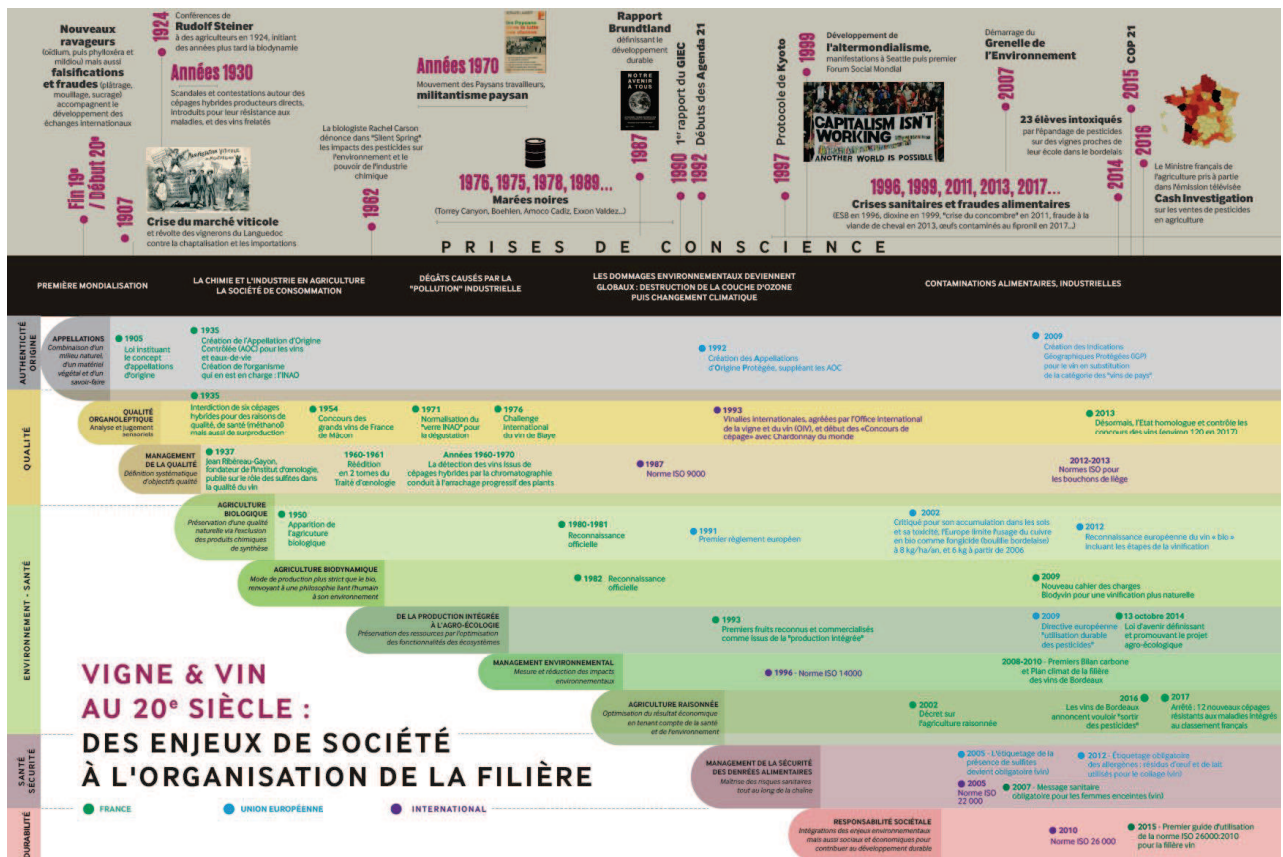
Nouveaux ravageurs (oïdium, puis phylloxéra et mildiou) mais aussi falsifications et fraudes (plâtrage, mouillage, sucrage) accompagnent le développement des échanges internationaux

Fin 19e / Début 20e

1924
Conférences de Rudolf Steiner à des agriculteurs en 1924, initiant des années plus tard la biodynamie

Années 1930
Scandales et contestations autour des cépages hybrides producteurs directs, introduits pour leur résistance aux maladies, et des vins frelatés

1907
Crise du marché viticole et révolte des vignerons du Languedoc contre la chaptalisation et les importations

La biologiste Rachel Carson dénonce dans "Silent Spring" les impacts des pesticides sur l'environnement et le pouvoir de l'industrie chimique

1962

Années 1970
Mouvement des Paysans travailleurs, militantisme paysan

1976, 1975, 1978, 1989...
Marées noires
(Torrey Canyon, Boehlen, Amoco Cadiz, Exxon Valdez...)

1987
Rapport Brundtland définissant le développement durable

NOTRE AVENIR À TOUS

1990
1er rapport du GIEC

1992
Débuts des Agenda 21

1997
Protocole de Kyoto

1999
Développement de l'altermondialisme, manifestations à Seattle puis premier Forum Social Mondial

CAPITALISM ISN'T WORKING
ANOTHER WORLD IS POSSIBLE

2007
Démarrage du Grenelle de l'Environnement

1996, 1999, 2011, 2013, 2017...
Crises sanitaires et fraudes alimentaires
(ESB en 1996, dioxine en 1999, "crise du concombre" en 2011, fraude à la viande de cheval en 2013, œufs contaminés au fipronil en 2017...)

23 élèves intoxiqués par l'épandage de pesticides sur des vignes proches de leur école dans le bordelais

2014

2015
COP 21

2016
Le Ministre français de l'agriculture pris à partie dans l'émission télévisée Cash Investigation sur les ventes de pesticides en agriculture

PRISES DE CONSCIENCE

PREMIÈRE MONDIALISATION
LA CHIMIE ET L'INDUSTRIE EN AGRICULTURE LA SOCIÉTÉ DE CONSOMMATION
DÉGÂTS CAUSÉS PAR LA "POLLUTION" INDUSTRIELLE
LES DOMMAGES ENVIRONNEMENTAUX DEVIENNENT GLOBAUX : DESTRUCTION DE LA COUCHE D'OZONE PUIS CHANGEMENT CLIMATIQUE
CONTAMINATIONS ALIMENTAIRES, INDUSTRIELLES

AUTHENTICITÉ ORIGINE
APPELLATIONS
Combinaison d'un milieu naturel, d'un matériel végétal et d'un savoir-faire
1905 Loi instituant le concept d'appellations d'origine
1935 Création de l'Appellation d'Origine Contrôlée (AOC) pour les vins et eaux-de-vie
Création de l'organisme qui en est en charge : l'INAO
1992 Création des Appellations d'Origine Protégée, supplant les AOC
2009 Création des Indications Géographiques Protégées (IGP) pour le vin en substitution de la catégorie des "vins de pays"

QUALITÉ
QUALITÉ ORGANOLEPTIQUE
Analyse et jugement sensoriels
1935 Interdiction de six cépages hybrides pour des raisons de qualité, de santé (méthanol) mais aussi de surproduction
1954 Concours des grands vins de France de Mâcon
1971 Normalisation du "verre INAO" pour la dégustation
1976 Challenge International du vin de Blaye
1993 Vinalies internationales, agréées par l'Office International de la vigne et du vin (OIV), et début des «Concours de cépage» avec Chardonnay du monde
2013 Désormais, l'Etat homologue et contrôle les concours des vins (environ 120 en 2017)

MANAGEMENT DE LA QUALITÉ
Définition systématique d'objectifs qualité
1937 Jean Ribéreau-Gayon, fondateur de l'institut d'œnologie, publie sur le rôle des sulfites dans la qualité du vin
1960-1961 Réédition en 2 tomes du Traité d'œnologie
Années 1960-1970 La détection des vins issus de cépages hybrides par la chromatographie conduit à l'arrachage progressif des plants
1987 Norme ISO 9000
2012-2013 Normes ISO pour les bouchons de liège

ENVIRONNEMENT - SANTÉ
AGRICULTURE BIOLOGIQUE
Préservation d'une qualité naturelle via l'exclusion des produits chimiques de synthèse
1950 Apparition de l'agriculture biologique
1980-1981 Reconnaissance officielle
1991 Premier règlement européen
2002 Critiqué pour son accumulation dans les sols et sa toxicité, l'Europe limite l'usage du cuivre en bio comme fongicide (bouillie bordelaise) à 8 kg/ha/an, et 6 kg à partir de 2006
2012 Reconnaissance européenne du vin « bio » incluant les étapes de la vinification

AGRICULTURE BIODYNAMIQUE
Mode de production plus strict que le bio, renvoyant à une philosophie liant l'humain à son environnement
1982 Reconnaissance officielle
2009 Nouveau cahier des charges Biodyvin pour une vinification plus naturelle

DE LA PRODUCTION INTÉGRÉE À L'AGRO-ÉCOLOGIE
Préservation des ressources par l'optimisation des fonctionnalités des écosystèmes
1993 Premiers fruits reconnus et commercialisés comme issus de la "production intégrée"
2009 Directive européenne "utilisation durable des pesticides"
13 octobre 2014 Loi d'avenir définissant et promouvant le projet agro-écologique

MANAGEMENT ENVIRONNEMENTAL
Mesure et réduction des impacts environnementaux
1996 - Norme ISO 14000
2008-2010 - Premiers Bilan carbone et Plan climat de la filière des vins de Bordeaux

AGRICULTURE RAISONNÉE
Optimisation du résultat économique en tenant compte de la santé et de l'environnement
2002 Décret sur l'agriculture raisonnée
2016 Les vins de Bordeaux annoncent vouloir "sortir des pesticides"
2017 Arrêté : 12 nouveaux cépages résistants aux maladies intégrés au classement français

VIGNE & VIN AU 20e SIÈCLE :
DES ENJEUX DE SOCIÉTÉ À L'ORGANISATION DE LA FILIÈRE

SANTÉ SÉCURITÉ
MANAGEMENT DE LA SÉCURITÉ DES DENRÉES ALIMENTAIRES
Maîtrise des risques sanitaires tout au long de la chaîne
2005 - L'étiquetage de la présence de sulfites devient obligatoire (vin)
2005 Norme ISO 22 000
2007 - Message sanitaire obligatoire pour les femmes enceintes (vin)
2012 - Étiquetage obligatoire des allergènes : résidus d'œuf et de lait utilisés pour le collage (vin)

FRANCE   UNION EUROPÉENNE   INTERNATIONAL

DURABILITÉ
RESPONSABILITÉ SOCIÉTALE
Intégrations des enjeux environnementaux mais aussi sociaux et économiques pour contribuer au développement durable
2010 Norme ISO 26 000
2015 - Premier guide d'utilisation de la norme ISO 26000:2010 pour la filière vin